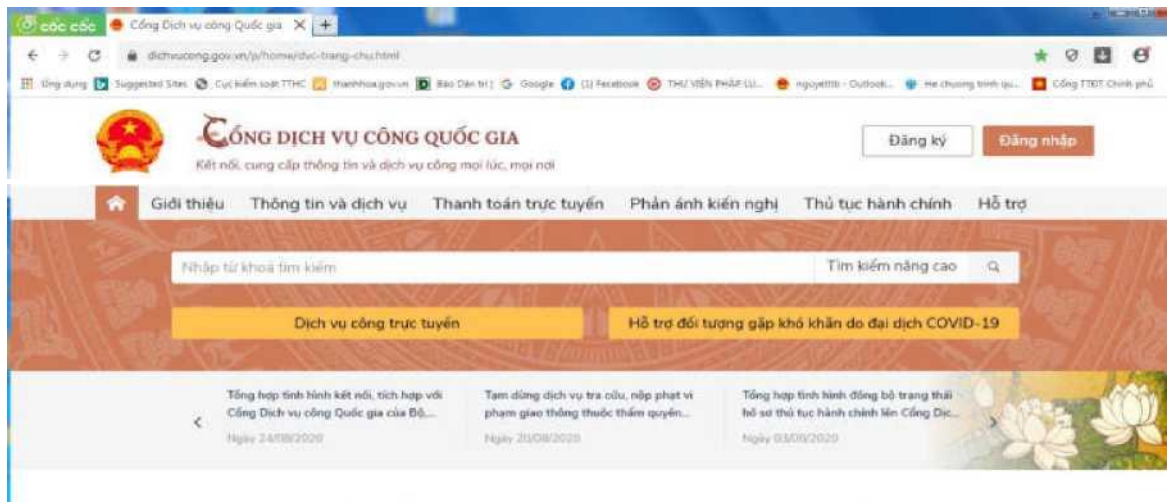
cốc cốc | Cổng Dịch vụ công Quốc gia ✕ +

dichvucong.gov.vn/p/home/dvc-trang-chu.html

Ứng dụng | Suggested Sites | Cục kiểm soát TTHC | thanhhoa.gov.vn | Báo Dân trí | Google | (1) Facebook | THƯ VIỆN PHÁP LU... | nguyettb - Outlook... | He chuong trinh qu... | Cổng TTĐT Chính phủ

CỔNG DỊCH VỤ CÔNG QUỐC GIA
Kết nối, cung cấp thông tin và dịch vụ công mọi lúc, mọi nơi

Đăng ký | Đăng nhập

Giới thiệu | Thông tin và dịch vụ | Thanh toán trực tuyến | Phản ánh kiến nghị | Thủ tục hành chính | Hỗ trợ

Nhập từ khoá tìm kiếm | Tìm kiếm nâng cao

Dịch vụ công trực tuyến | Hỗ trợ đối tượng gặp khó khăn do đại dịch COVID-19

Tổng hợp tình hình kết nối, tích hợp với Cổng Dịch vụ công Quốc gia của Bộ,...
Ngày 24/08/2020

Tạm dừng dịch vụ tra cứu, nộp phạt vi phạm giao thông thuộc thẩm quyền...
Ngày 20/08/2020

Tổng hợp tình hình đồng bộ trạng thái hồ sơ thủ tục hành chính lên Cổng Dịc...
Ngày 03/08/2020